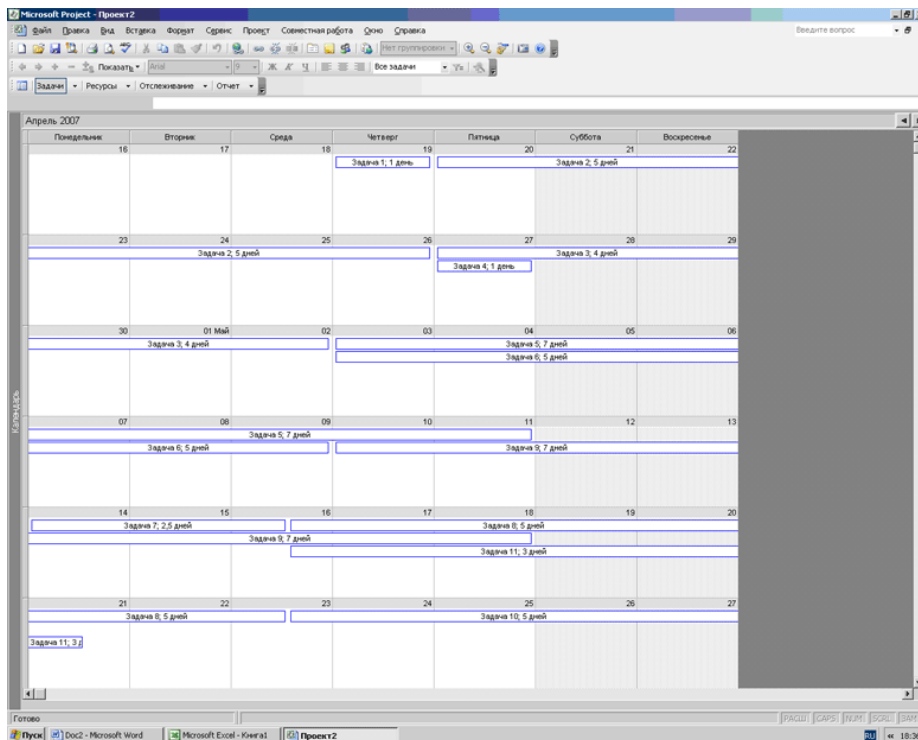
Microsoft Project - Проект2

Файл Правка Вид Вставка Формат Сервис Проект Совместная работа Окно Справка

Введите вопрос

Нет группировки

Показать Arial 9 Все задачи

Задачи Ресурсы Отслеживание Отчет

Апрель 2007

| Понедельник | Вторник | Среда | Четверг | Пятница | Суббота | Воскресенье |
|---|---|---|---|---|---|---|
| 16 | 17 | 18 | 19 | 20 | 21 | 22 |
| | | | Задача 1; 1 день | Задача 2; 5 дней | | |
| 23 | 24 | 25 | 26 | 27 | 28 | 29 |
| Задача 2; 5 дней | | | | Задача 3; 4 дней | | |
| | | | | Задача 4; 1 день | | |
| 30 | 01 Май | 02 | 03 | 04 | 05 | 06 |
| Задача 3; 4 дней | | | Задача 5; 7 дней | | | |
| | | | Задача 6; 5 дней | | | |
| 07 | 08 | 09 | 10 | 11 | 12 | 13 |
| Задача 5; 7 дней | | | | | | |
| Задача 6; 5 дней | | | Задача 9; 7 дней | | | |
| 14 | 15 | 16 | 17 | 18 | 19 | 20 |
| Задача 7; 2,5 дней | | Задача 8; 5 дней | | | | |
| Задача 9; 7 дней | | | | | | |
| | | Задача 11; 3 дней | | | | |
| 21 | 22 | 23 | 24 | 25 | 26 | 27 |
| Задача 8; 5 дней | | Задача 10; 5 дней | | | | |
| Задача 11; 3 д | | | | | | |

Календарь

Готово

РАСШ CAPS NUM SCRL ЗАМ

Пуск Doc2 - Microsoft Word Microsoft Excel - Книга1 Проект2

RU 18:3